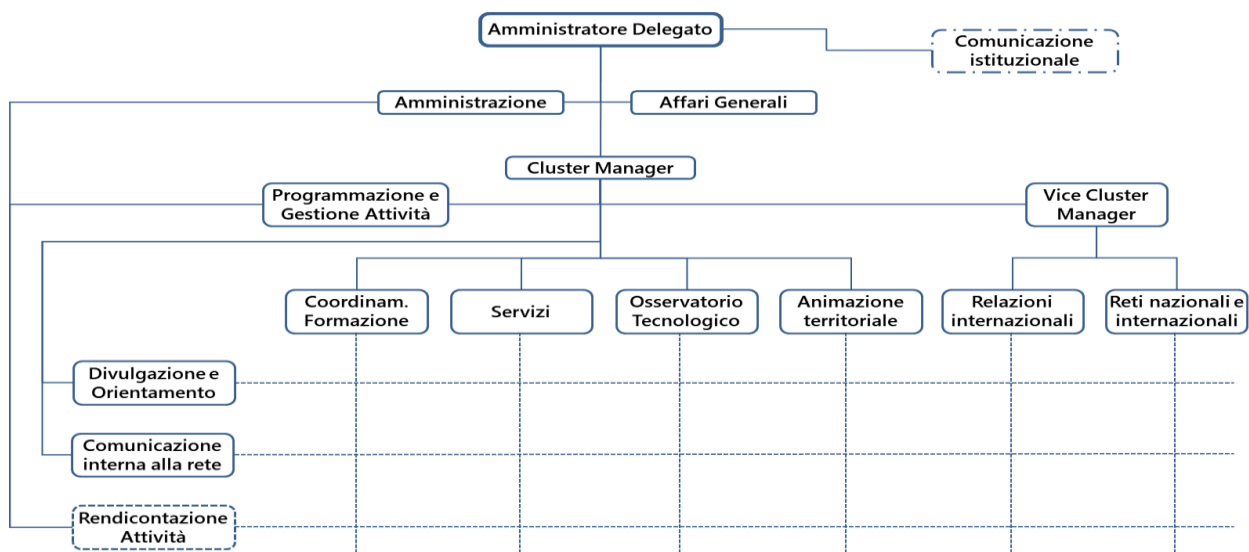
Amministratore Delegato

Comunicazione istituzionale

Amministrazione

Affari Generali

Cluster Manager

Programmazione e Gestione Attività

Vice Cluster Manager

Coordinam. Formazione

Servizi

Osservatorio Tecnologico

Animazione territoriale

Relazioni internazionali

Reti nazionali e internazionali

Divulgazione e Orientamento

Comunicazione interna alla rete

Rendicontazione Attività